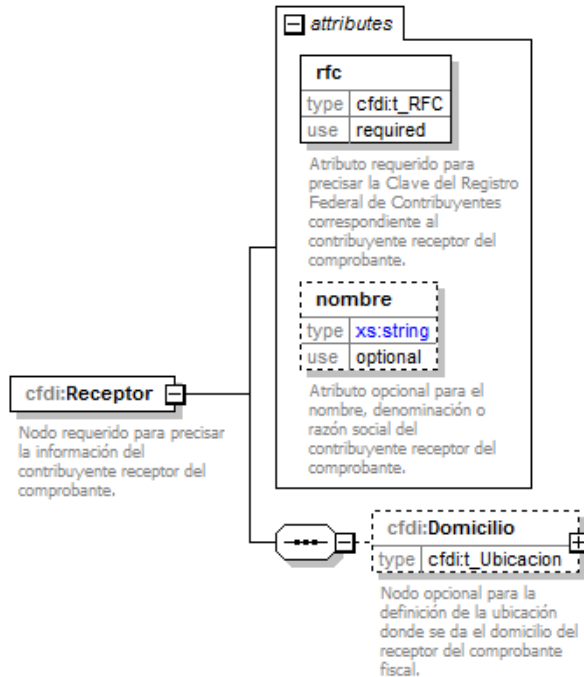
attributes

rfc

| type | cfdi:t_RFC |
|---|---|
| use | required |

Atributo requerido para precisar la Clave del Registro Federal de Contribuyentes correspondiente al contribuyente receptor del comprobante.

nombre

| type | xs:string |
|---|---|
| use | optional |

Atributo opcional para el nombre, denominación o razón social del contribuyente receptor del comprobante.

cfdi:Receptor

Nodo requerido para precisar la información del contribuyente receptor del comprobante.

cfdi:Domicilio

| type | cfdi:t_Ubicacion |
|---|---|

Nodo opcional para la definición de la ubicación donde se da el domicilio del receptor del comprobante fiscal.